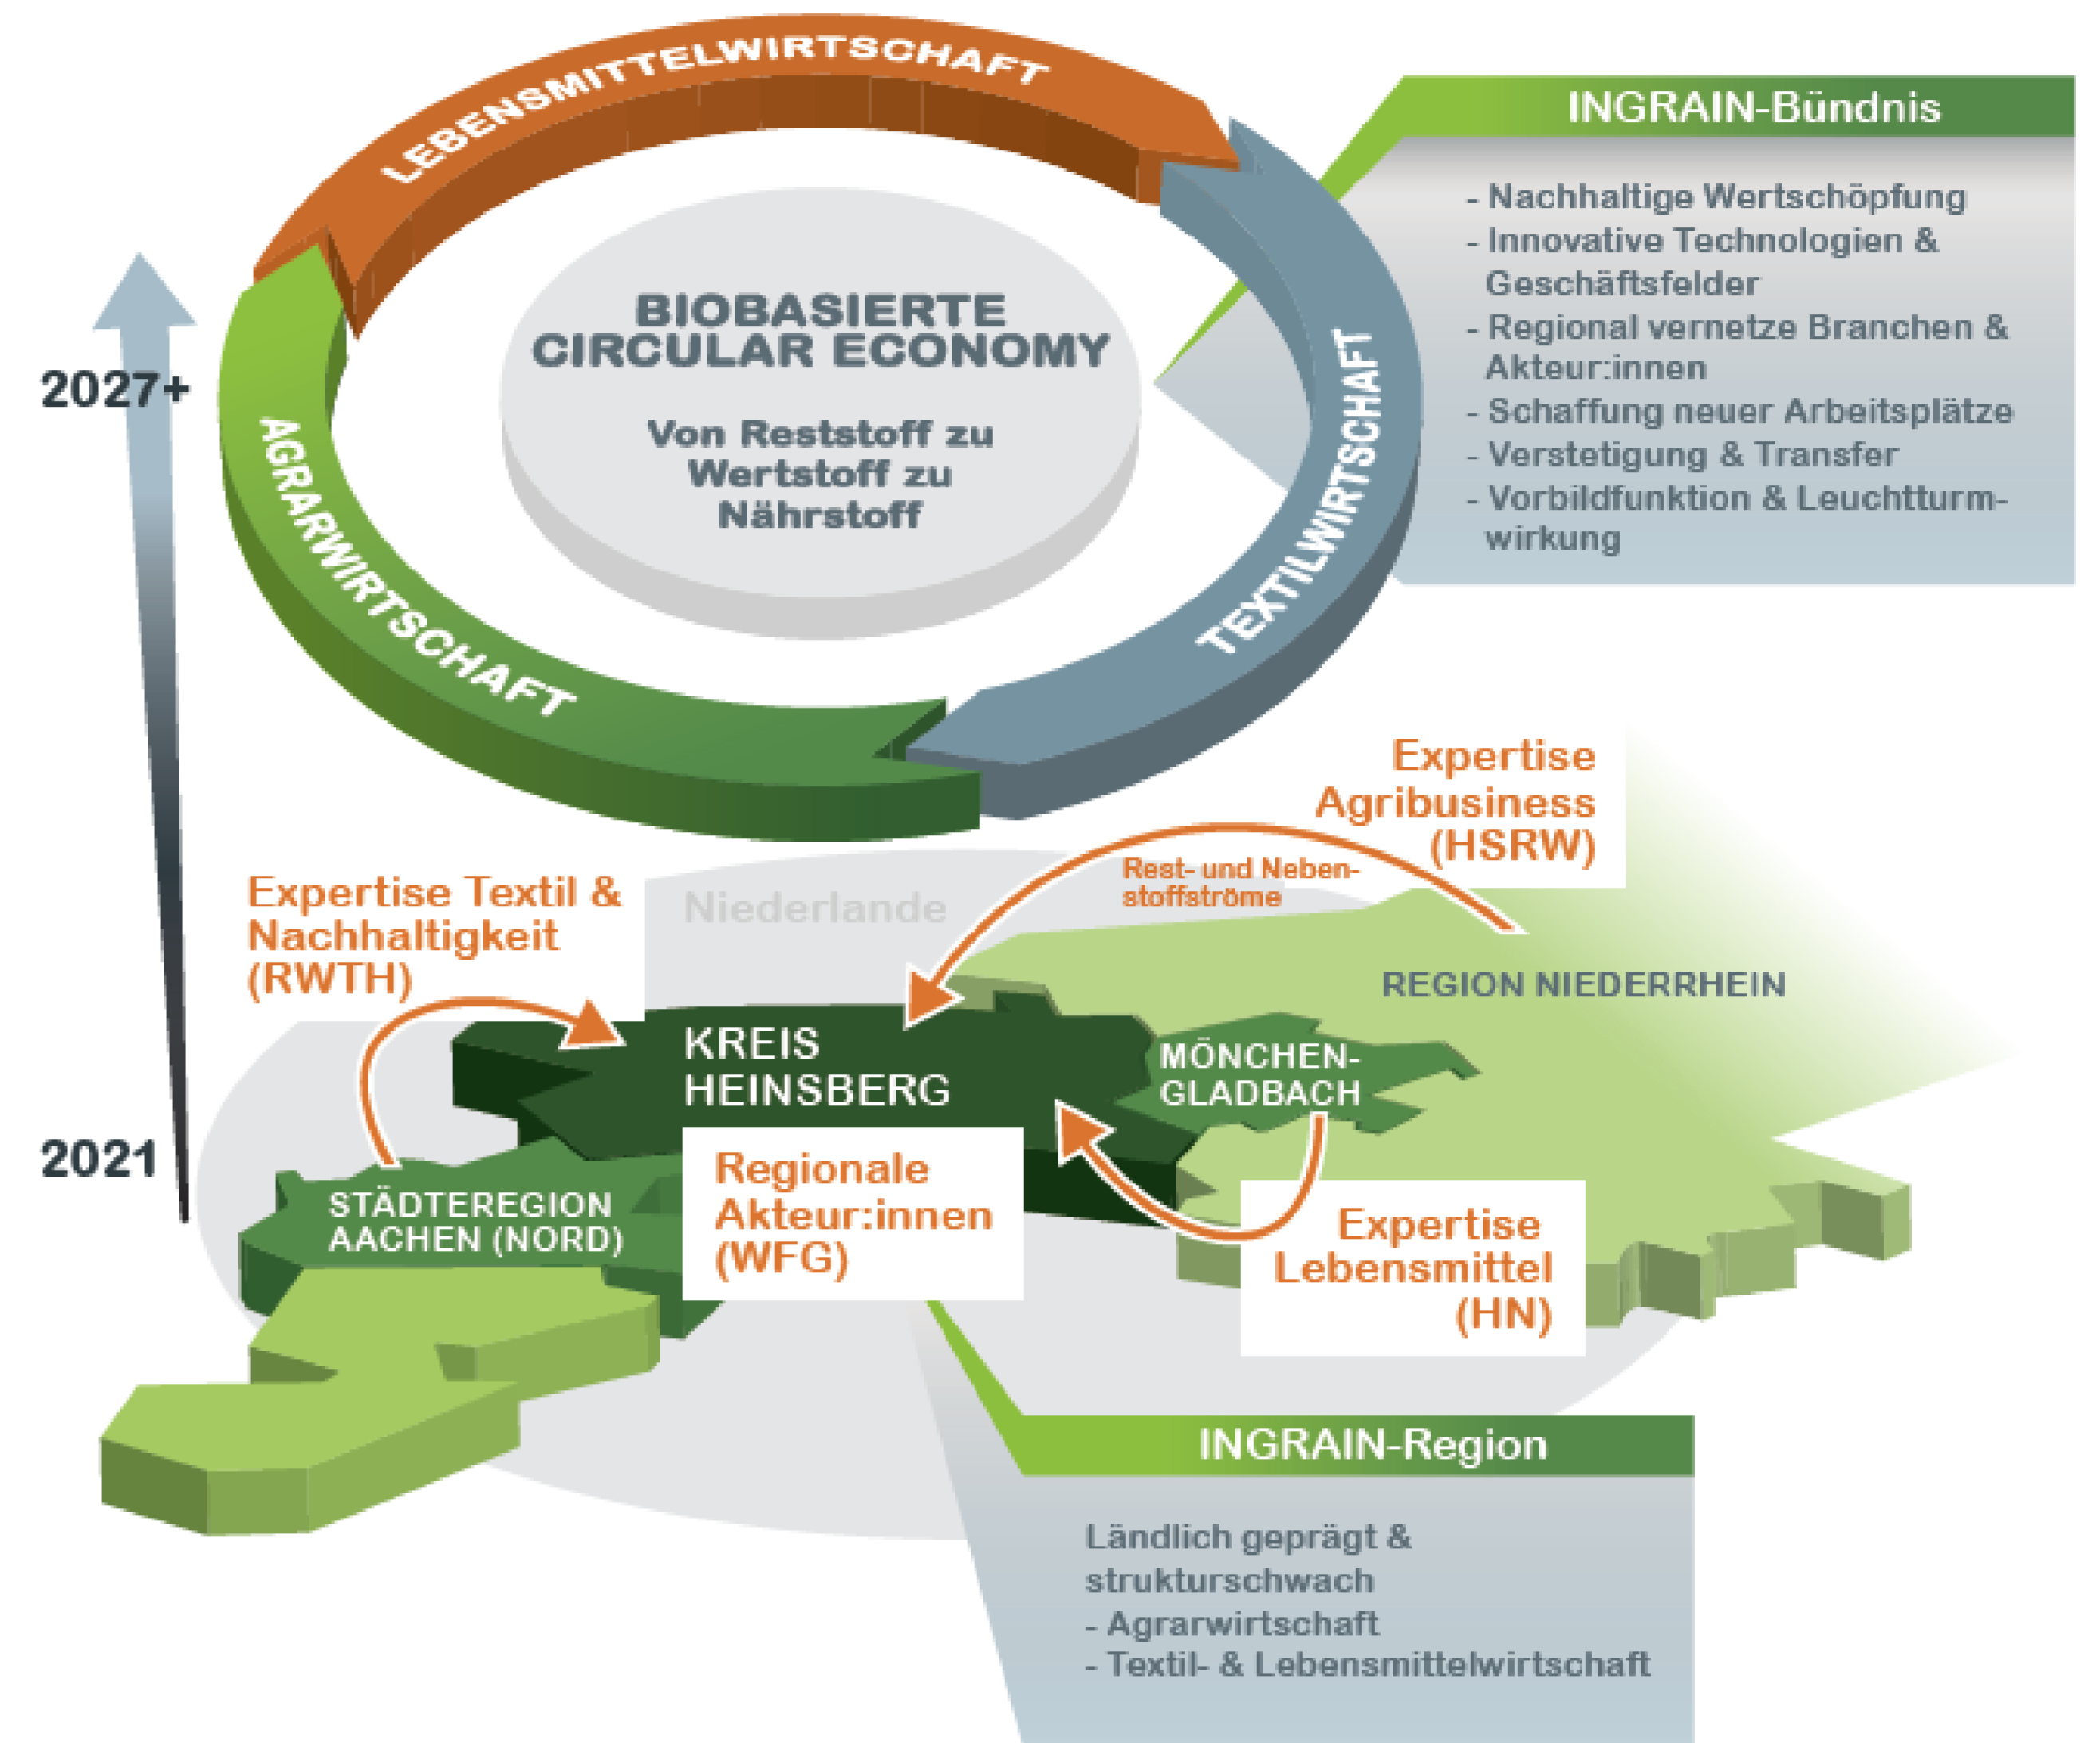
LEBENSMITTELWIRTSCHAFT

AGRARWIRTSCHAFT

TEXTILWIRTSCHAFT

BIOBASIERTE CIRCULAR ECONOMY

Von Reststoff zu Wertstoff zu Nährstoff

2027+

2021

INGRAIN-Bündnis

- Nachhaltige Wertschöpfung
- Innovative Technologien & Geschäftsfelder
- Regional vernetze Branchen & Akteur:innen
- Schaffung neuer Arbeitsplätze
- Verstetigung & Transfer
- Vorbildfunktion & Leuchtturmwirkung

Expertise Agribusiness (HSRW)

Rest- und Nebenstoffströme

Expertise Textil & Nachhaltigkeit (RWTH)

Niederlande

REGION NIEDERRHEIN

KREIS HEINSBERG

MÖNCHEN-GLADBACH

STÄDTEREGION AACHEN (NORD)

Regionale Akteur:innen (WFG)

Expertise Lebensmittel (HN)

INGRAIN-Region

Ländlich geprägt & strukturschwach
- Agrarwirtschaft
- Textil- & Lebensmittelwirtschaft